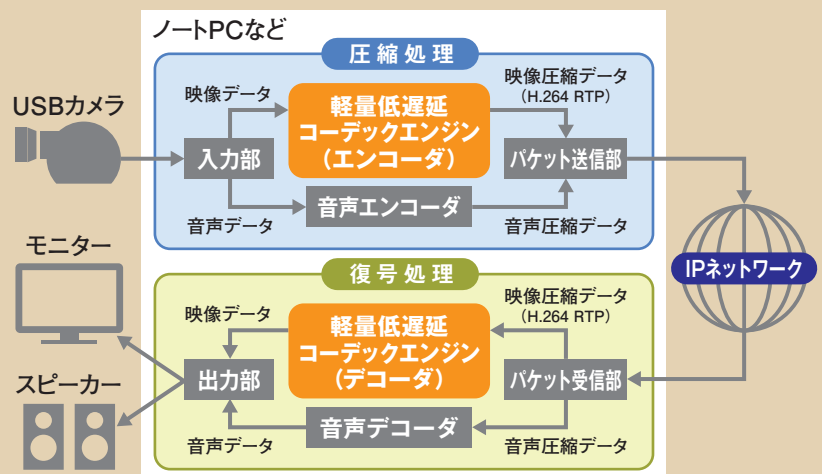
ノートPCなど

圧縮処理

USBカメラ

映像データ

入力部

軽量低遅延
コーデックエンジン
（エンコーダ）

映像圧縮データ
（H.264 RTP）

パケット送信部

音声エンコーダ

音声データ

音声圧縮データ

IPネットワーク

モニター

復号処理

映像データ

出力部

軽量低遅延
コーデックエンジン
（デコーダ）

映像圧縮データ
（H.264 RTP）

パケット受信部

スピーカー

音声デコーダ

音声データ

音声圧縮データ